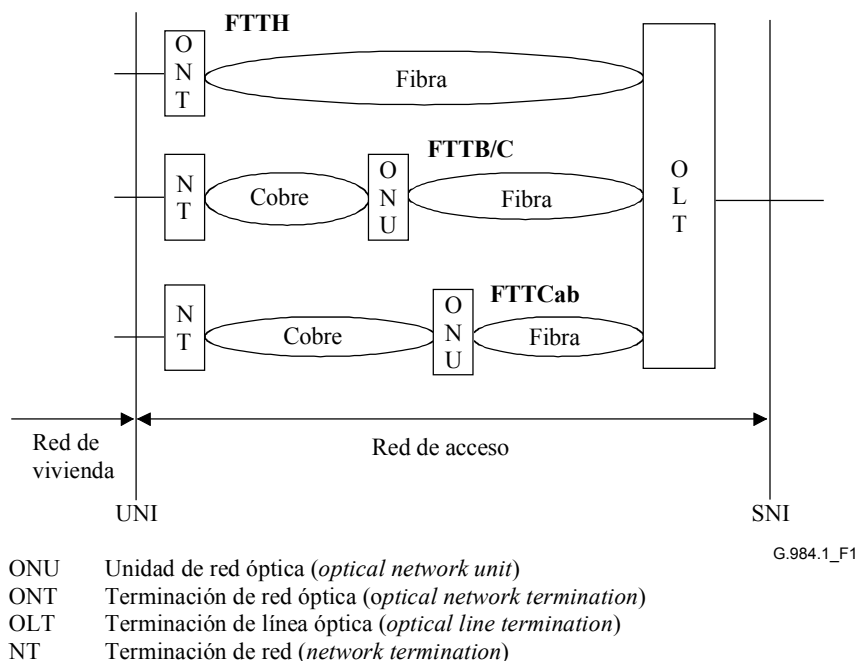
FTTH

ONT

Fibra

FTTB/C

NT

Cobre

ONU

Fibra

OLT

FTTCab

NT

Cobre

ONU

Fibra

Red de vivienda

Red de acceso

UNI

SNI

G.984.1_F1

ONU Unidad de red óptica (*optical network unit*)
ONT Terminación de red óptica (*optical network termination*)
OLT Terminación de línea óptica (*optical line termination*)
NT Terminación de red (*network termination*)